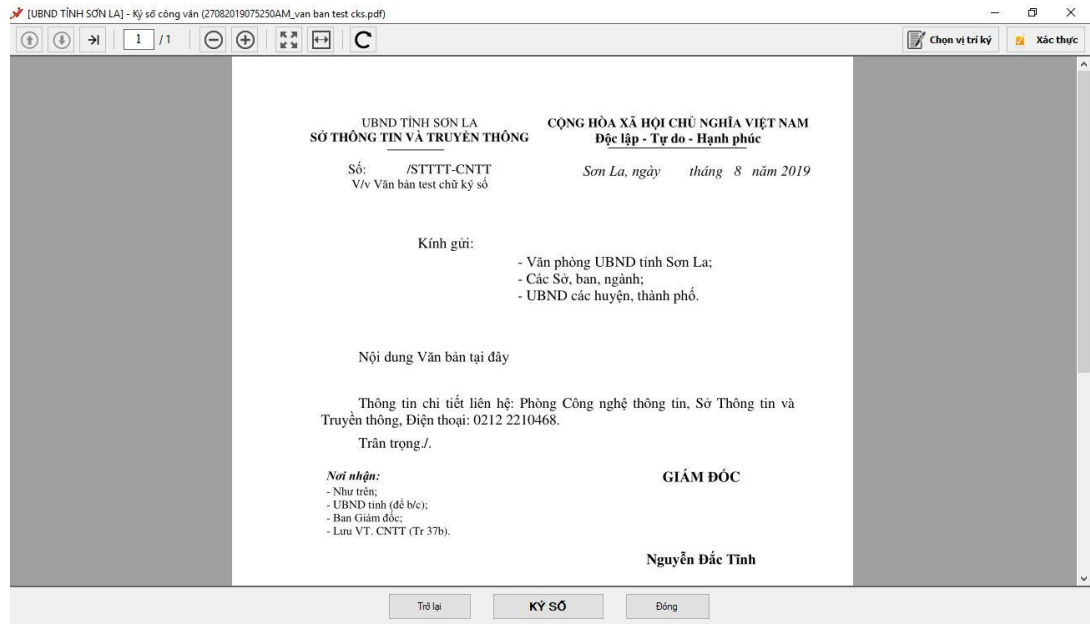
[UBND TỈNH SƠN LA] - Ký số công văn (27082019075250AM_van ban test cks.pdf)

1 /1

Chọn vị trí ký
Xác thực

UBND TỈNH SƠN LA
SỞ THÔNG TIN VÀ TRUYỀN THÔNG

CỘNG HÒA XÃ HỘI CHỦ NGHĨA VIỆT NAM
Độc lập - Tự do - Hạnh phúc

Số: /STTTT-CNTT
V/v Văn bản test chữ ký số

Sơn La, ngày tháng 8 năm 2019

Kính gửi:
- Văn phòng UBND tỉnh Sơn La;
- Các Sở, ban, ngành;
- UBND các huyện, thành phố.

Nội dung Văn bản tại đây

Thông tin chi tiết liên hệ: Phòng Công nghệ thông tin, Sở Thông tin và Truyền thông, Điện thoại: 0212 2210468.

Trân trọng./.

Nơi nhận:
- Như trên;
- UBND tỉnh (để b/c);
- Ban Giám đốc;
- Lưu VT. CNTT (Tr 37b).

GIÁM ĐỐC

Nguyễn Đắc Tĩnh

Trở lại
KÝ SỐ
Đóng